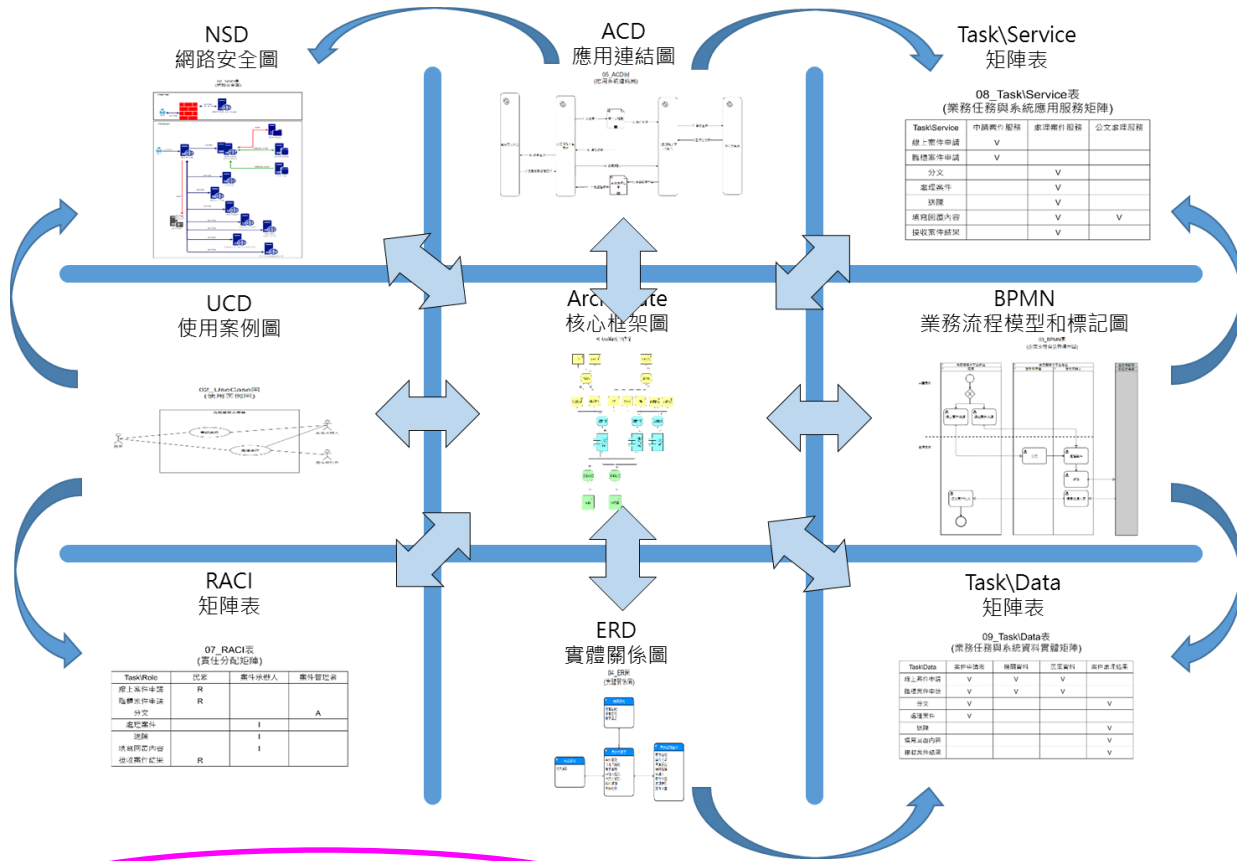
NSD
網路安全圖

ACD
應用連結圖

05_ACD圖
(應用系統連結圖)

Task\Service
矩陣表

08_Task\Service表
(業務任務與系統應用服務矩陣)

| Task\Service | 申請案件服務 | 處理案件服務 | 公文處理服務 |
|---|---|---|---|
| 線上案件申請 | V | | |
| 臨櫃案件申請 | V | | |
| 分文 | | V | |
| 處理案件 | | V | |
| 狀態 | | V | |
| 填寫回覆內容 | | V | V |
| 接收案件結果 | | V | |

UCD
使用案例圖

02_UseCase圖
(使用案例圖)

Arch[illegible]ate
核心框架圖

BPMN
業務流程模型和標記圖

03_BPMN圖

RACI
矩陣表

07_RACI表
(責任分配矩陣)

| Task\Role | 民眾 | 案件承辦人 | 案件管理者 |
|---|---|---|---|
| 線上案件申請 | R | | |
| 臨櫃案件申請 | R | | |
| 分文 | | | A |
| 處理案件 | | I | |
| 狀態 | | I | |
| 填寫回覆內容 | | I | |
| 接收案件結果 | R | | |

ERD
實體關係圖

04_ERD圖
(實體關係圖)

Task\Data
矩陣表

09_Task\Data表
(業務任務與系統資料實體矩陣)

| Task\Data | 案件申請者 | 機關資料 | 民眾資料 | 案件處理結果 |
|---|---|---|---|---|
| 線上案件申請 | V | V | V | |
| 臨櫃案件申請 | V | V | V | |
| 分文 | V | | | V |
| 處理資料 | V | | | |
| 狀態 | | | | V |
| 填寫回覆內容 | | | | V |
| 接收案件結果 | | | | V |